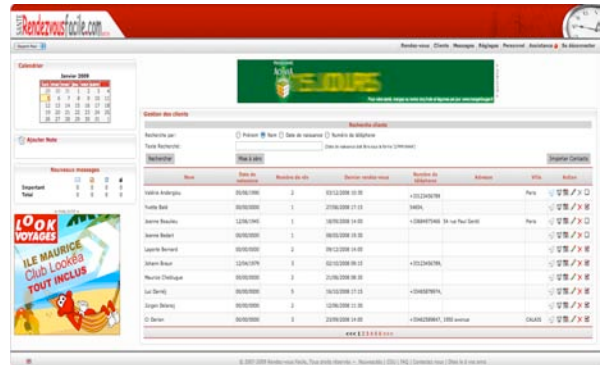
SANTE Rendezvousfacile.com

Rendez-vous Clients Messages Réglages Personnel Assistance Se déconnecter

Calendrier

Janvier 2009

Ajouter Note

Nouveaux messages

Important
Total

LOOK VOYAGES
ILE MAURICE
Club Lookéa
TOUT INCLUS

Gestion des clients

Recherche clients

Recherche par: Prénom Nom Date de naissance Numéro de téléphone

Texte Recherché:

Rechercher

Mise à zéro

Imprimer Contacts

| Nom | Date de naissance | Nombre de rdv | Dernier rendez-vous | Numéro de téléphone | Adresse | Ville | Action |
|---|---|---|---|---|---|---|---|
| Valérie Andergou | 00/00/0000 | 2 | 03/12/2008 10:30 | +33123456789 | | Paris | |
| Yvette Baid | 00/00/0000 | 1 | 27/06/2008 17:15 | 54654 | | | |
| Jeanne Beaulieu | 12/06/1945 | 1 | 18/09/2008 14:00 | +33684975466 | 34 rue Paul Sandé | Paris | |
| Jeanne Bedart | 00/00/0000 | 1 | 03/09/2008 19:30 | | | | |
| Laporte Bernard | 00/00/0000 | 2 | 09/12/2008 14:00 | | | | |
| Johann Braun | 12/04/1979 | 3 | 02/10/2008 09:15 | +33123456789 | | | |
| Maurice Chaltugue | 00/00/0000 | 2 | 21/06/2008 08:30 | | | | |
| Luc Darnty | 00/00/0000 | 5 | 16/10/2008 17:15 | +3346587987 | | | |
| Jürgen Delaney | 00/00/0000 | 2 | 12/06/2008 11:30 | | | | |
| Cl Darlan | 00/00/0000 | 3 | 23/09/2008 14:00 | +33462589647 | 1950 avenue | CALAIS | |

<<< 1 2 3 4 5 6 >>>

© 2007-2009 Rendez-vous Facile. Tous droits réservés